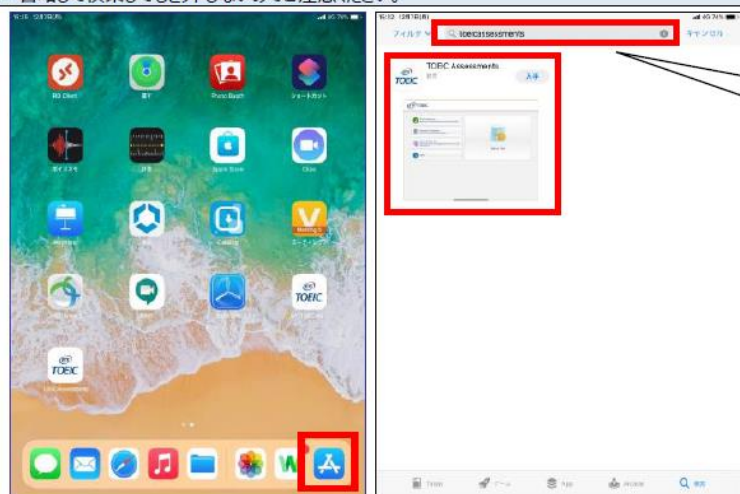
RD Client

探す

Photo Booth

ショートカット

ボイスメモ

計測

Apple Store

Clips

TOEIC

TOEIC Assessments

フィルタ

toeicassessments

キャンセル

TOEIC Assessments

入手

TOEIC

Today

ゲーム

App

Arcade

検索